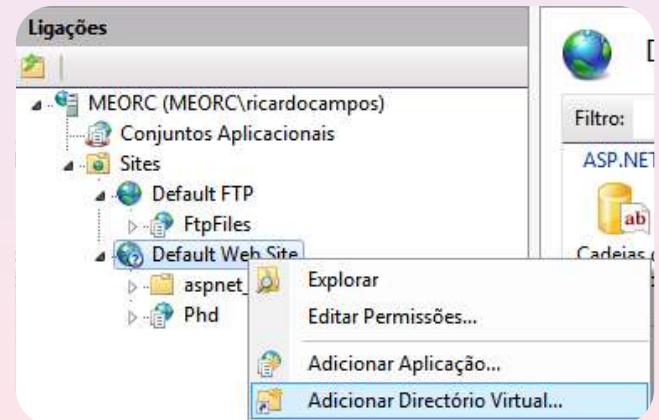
Ligações

MEORC (MEORC\ricardocampos)
Conjuntos Aplicacionais
Sites
Default FTP
FtpFiles
Default Web Site
aspnet_
Phd

Explorar
Editar Permissões...
Adicionar Aplicação...
Adicionar Directório Virtual...

D
Filtro:
ASP.NET
ab
Cadeias